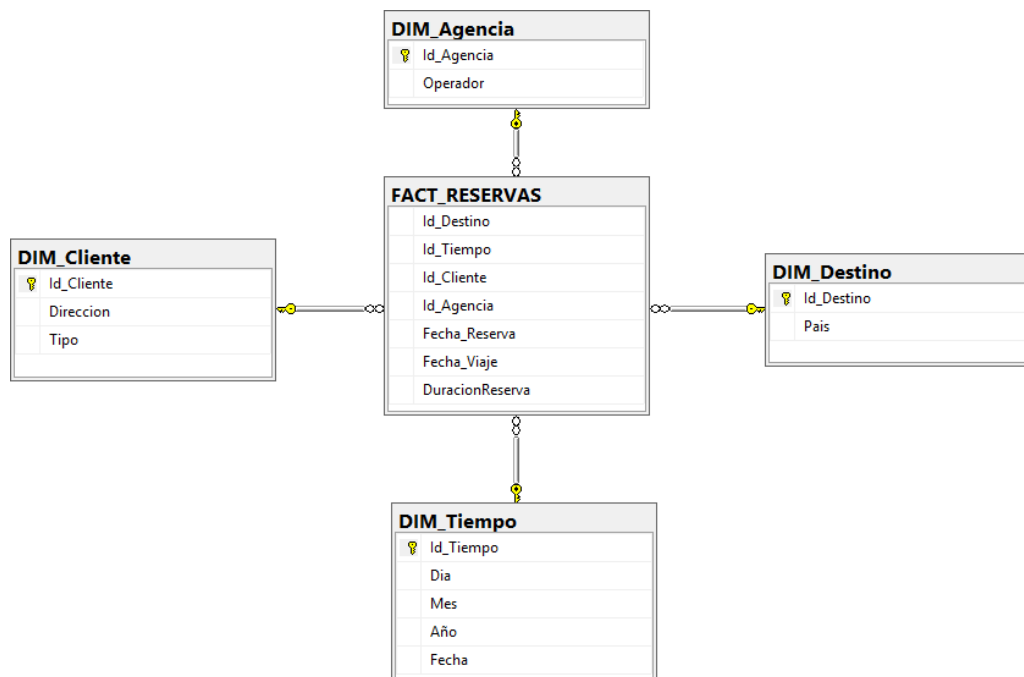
DIM_Agencia
Id_Agencia
Operador

FACT_RESERVAS
Id_Destino
Id_Tiempo
Id_Cliente
Id_Agencia
Fecha_Reserva
Fecha_Viaje
DuracionReserva

DIM_Cliente
Id_Cliente
Direccion
Tipo

DIM_Destino
Id_Destino
Pais

DIM_Tiempo
Id_Tiempo
Dia
Mes
Año
Fecha